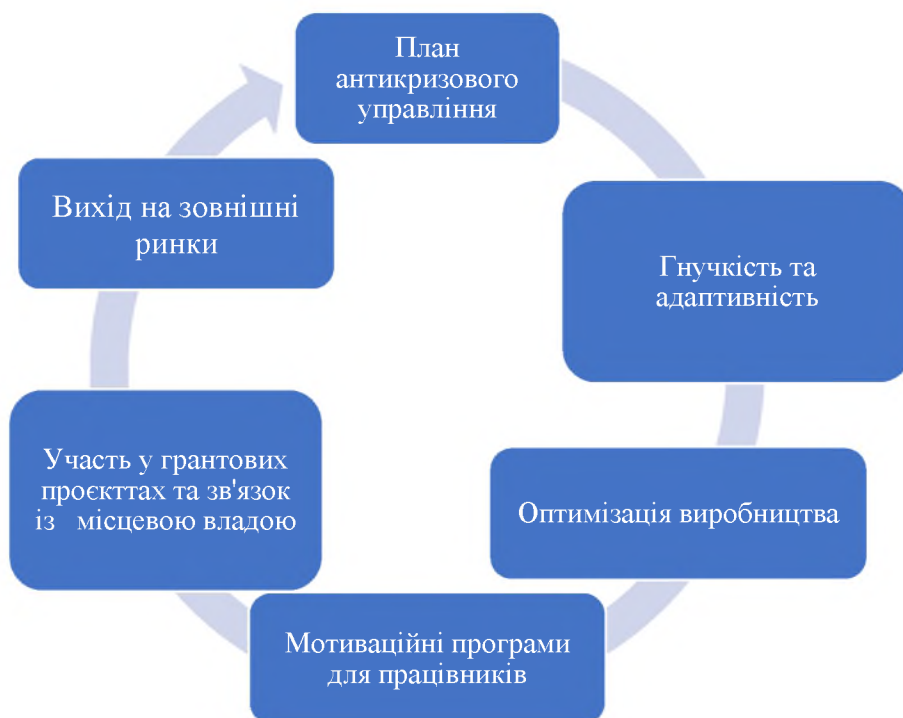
План антикризового управління

Гнучкість та адаптивність

Оптимізація виробництва

Мотиваційні програми для працівників

Участь у грантових проєкттах та зв'язок із місцевою владою

Вихід на зовнішні ринки